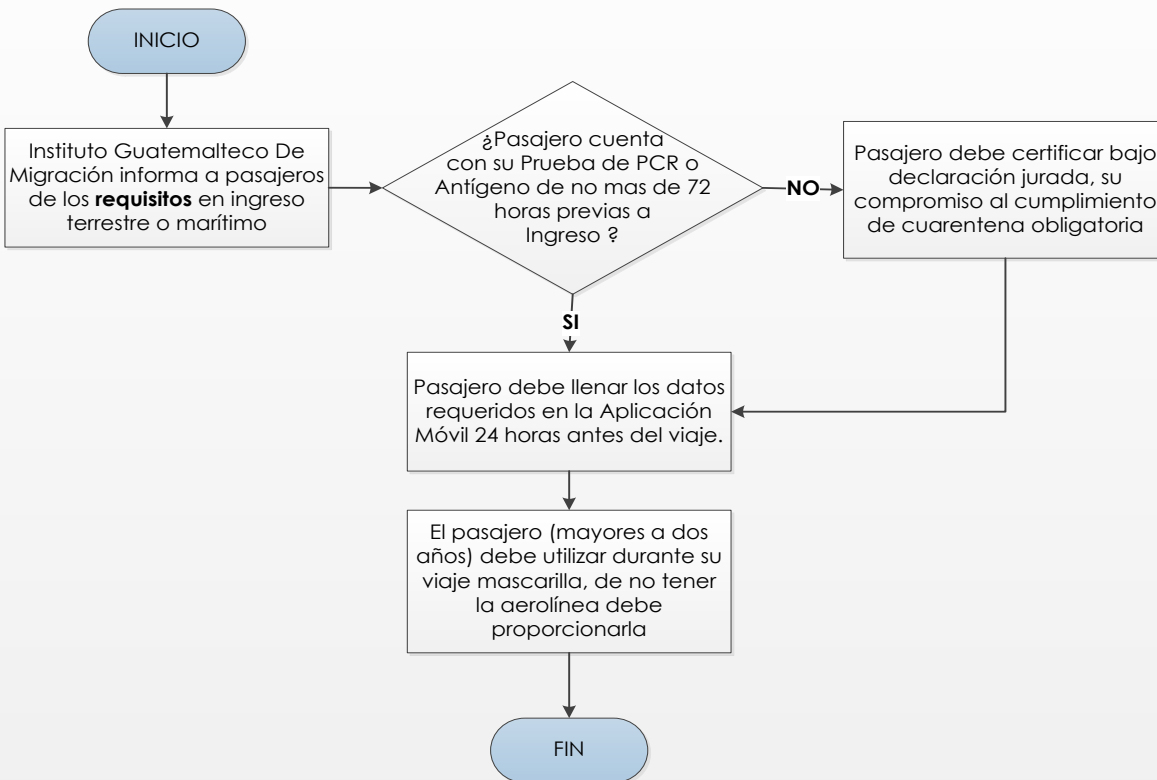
INICIO

Instituto Guatemalteco De Migración informa a pasajeros de los **requisitos** en ingreso terrestre o marítimo

¿Pasajero cuenta con su Prueba de PCR o Antígeno de no mas de 72 horas previas a Ingreso ?

NO

Pasajero debe certificar bajo declaración jurada, su compromiso al cumplimiento de cuarentena obligatoria

SI

Pasajero debe llenar los datos requeridos en la Aplicación Móvil 24 horas antes del viaje.

El pasajero (mayores a dos años) debe utilizar durante su viaje mascarilla, de no tener la aerolínea debe proporcionarla

FIN